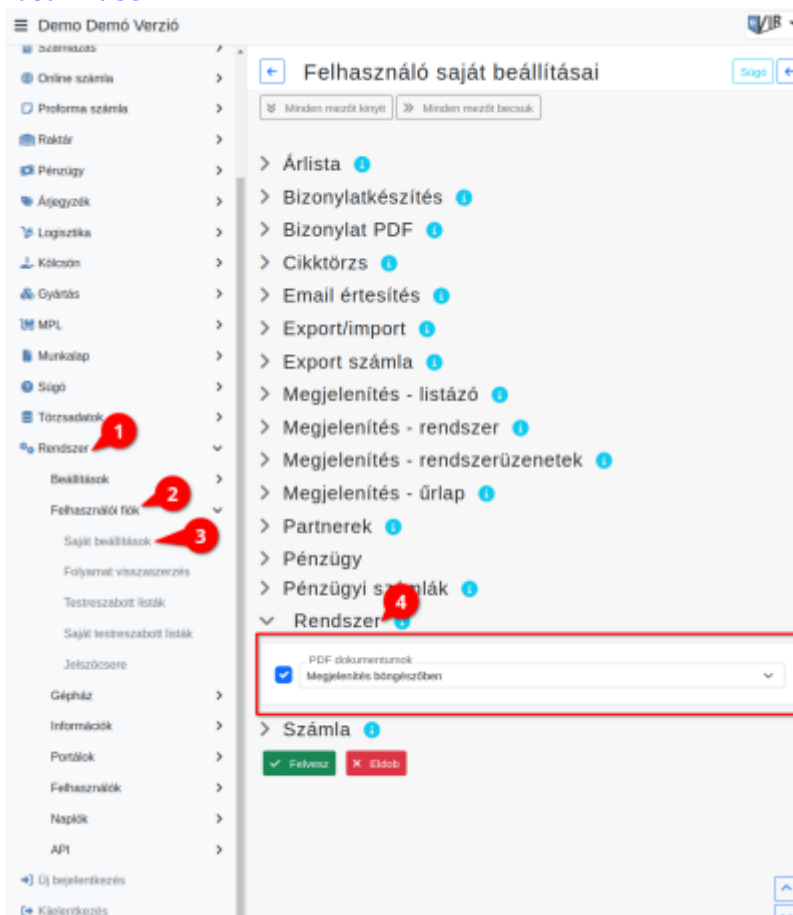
≡ Demo Demó Verzió

VIR

Számlázás
Online számla
Proforma számla
Raktár
Pénzügy
Átjegyzék
Logisztika
Kölcsön
Gyártás
MPL
Munkalap
Súgó
Törzsadatok
Rendszer 1
Beállítások
Felhasználói fiók 2
Saját beállítások 3
Folyamat visszaszerzés
Testreszabott listák
Saját testreszabott listák
Jelszócsere
Gépház
Információk
Portálok
Felhasználók
Naplók
API
Új bejelentkezés
Kijelentkezés

Felhasználó saját beállításai

Súgó

Minden mezőt kinyit
Minden mezőt becsuk

Árlista
Bizonylatkészítés
Bizonylat PDF
Cikktörzs
Email értesítés
Export/import
Export számla
Megjelenítés - listázó
Megjelenítés - rendszer
Megjelenítés - rendszerüzenetek
Megjelenítés - űrlap
Partnerek
Pénzügy
Pénzügyi számlák
4
Rendszer
PDF dokumentumok
Megjelenítés böngészőben
Számla
Felvesz
Eldob